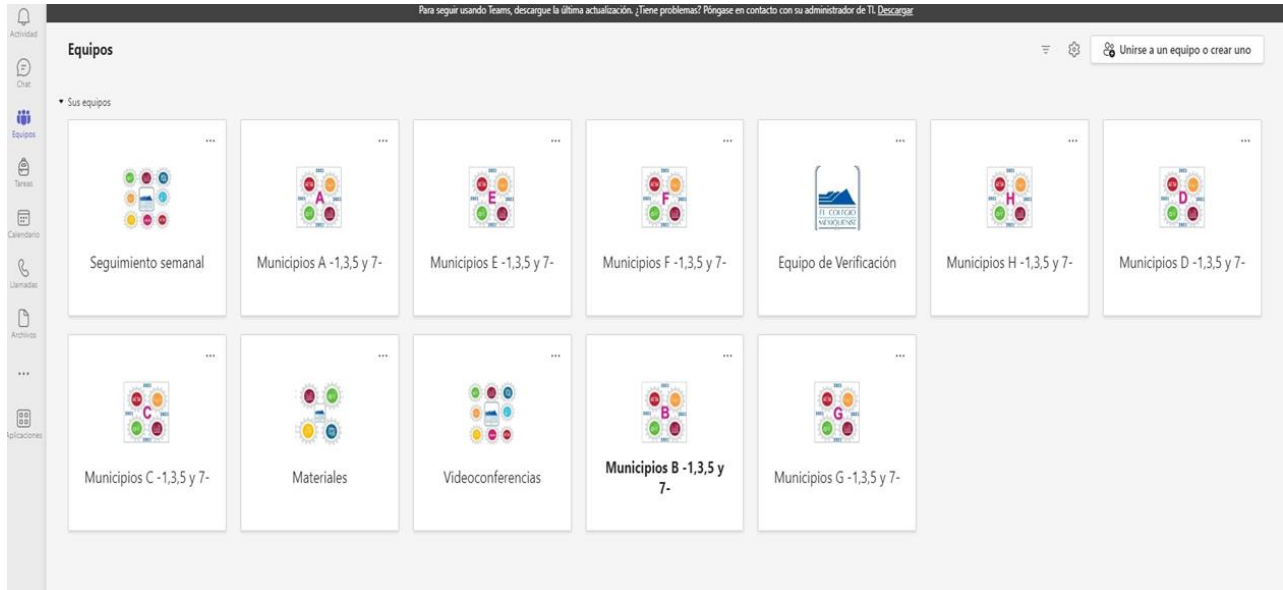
Para seguir usando Teams, descargue la última actualización. ¿Tiene problemas? Póngase en contacto con su administrador de TI. Descargar

Actividad
Chat
Equipos
Tareas
Calendario
Llamadas
Archivos
...
Aplicaciones

Equipos

Unirse a un equipo o crear uno

▾ Sus equipos

...
Seguimiento semanal

...
A
Municipios A -1,3,5 y 7-

...
E
Municipios E -1,3,5 y 7-

...
F
Municipios F -1,3,5 y 7-

...
EL COLEGIO MEXIQUENSE
Equipo de Verificación

...
H
Municipios H -1,3,5 y 7-

...
D
Municipios D -1,3,5 y 7-

...
C
Municipios C -1,3,5 y 7-

...
Materiales

...
Videoconferencias

...
B
Municipios B -1,3,5 y 7-

...
G
Municipios G -1,3,5 y 7-